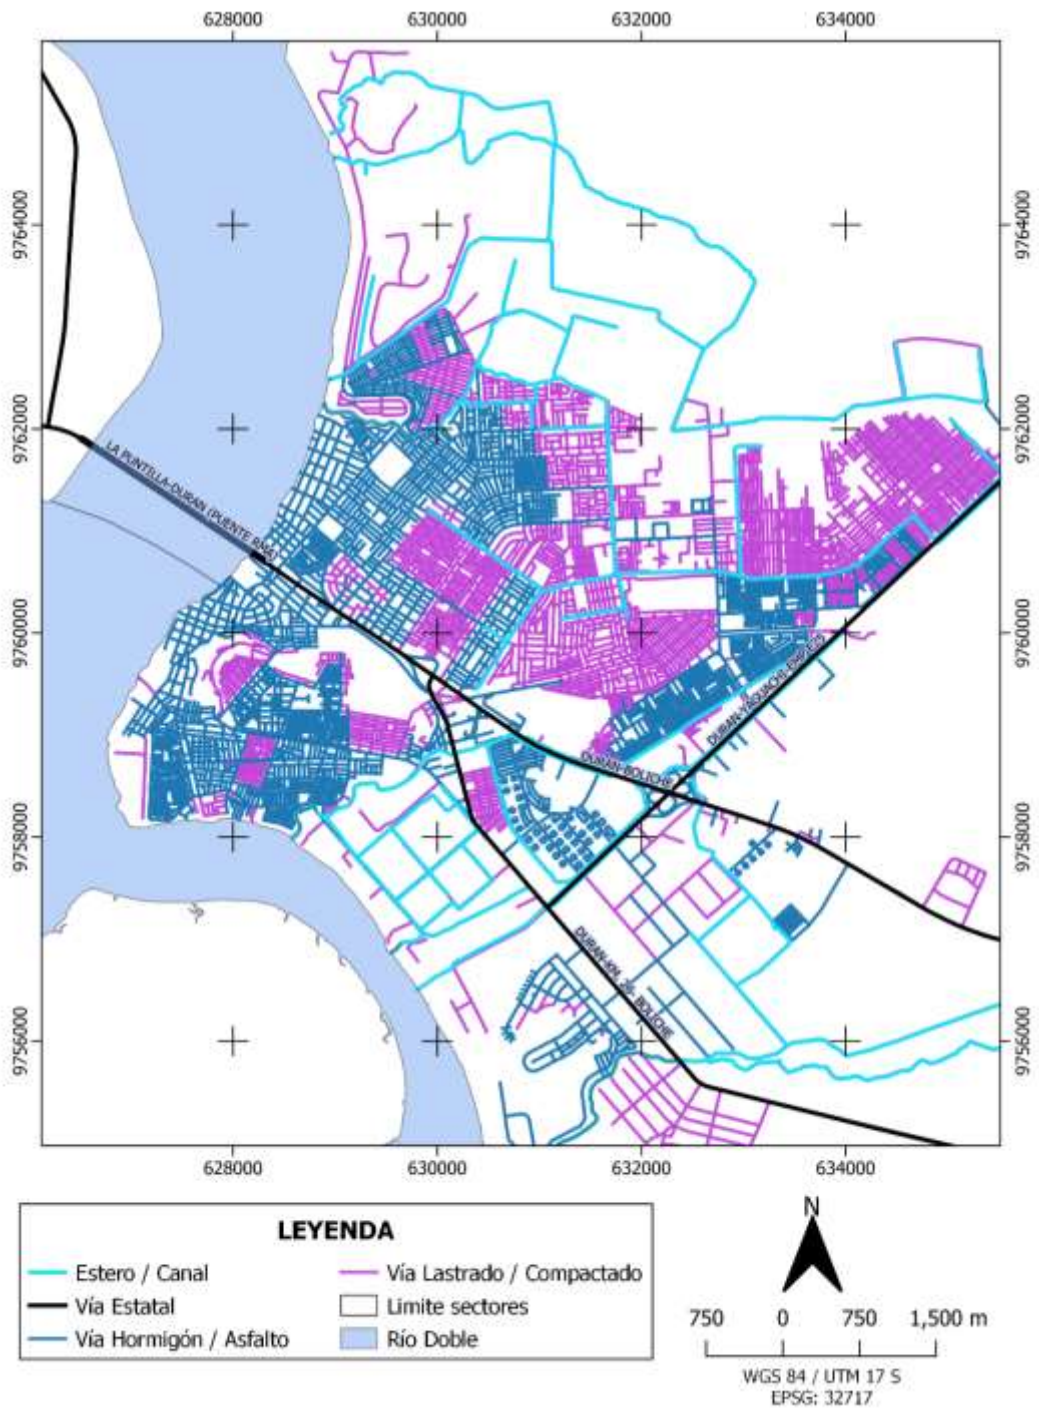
628000 630000 632000 634000

9764000
9762000
9760000
9758000
9756000

9764000
9762000
9760000
9758000
9756000

LA PUNTILLA-DURAN (PUENTE RAFA)

DURAN-TAMBO-EXPRESS

DURAN-BOLICHE

DURAN-KM. 26- BOLICHE

628000 630000 632000 634000

LEYENDA

Estero / Canal
Vía Estatal
Vía Hormigón / Asfalto
Vía Lastrado / Compactado
Limite sectores
Río Doble

N

750 0 750 1,500 m

WGS 84 / UTM 17 S
EPSG: 32717